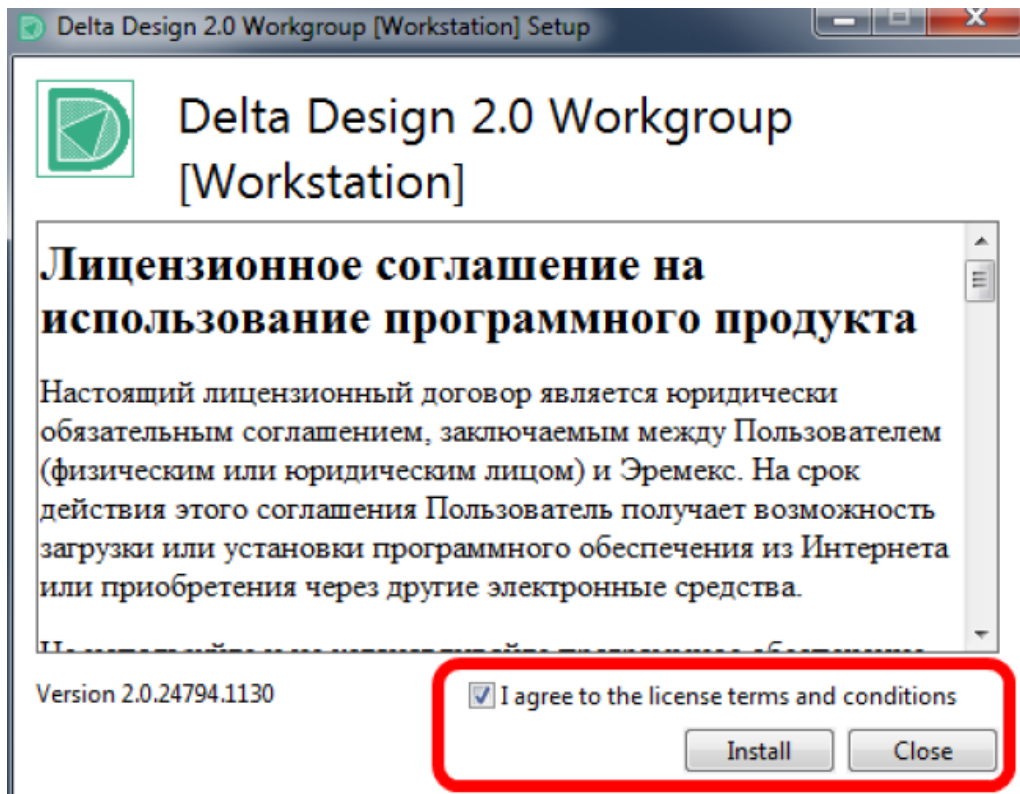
Delta Design 2.0 Workgroup [Workstation] Setup

Delta Design 2.0 Workgroup [Workstation]

Лицензионное соглашение на использование программного продукта

Настоящий лицензионный договор является юридически обязательным соглашением, заключаемым между Пользователем (физическим или юридическим лицом) и Эремекс. На срок действия этого соглашения Пользователь получает возможность загрузки или установки программного обеспечения из Интернета или приобретения через другие электронные средства.

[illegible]

Version 2.0.24794.1130

I agree to the license terms and conditions

Install

Close